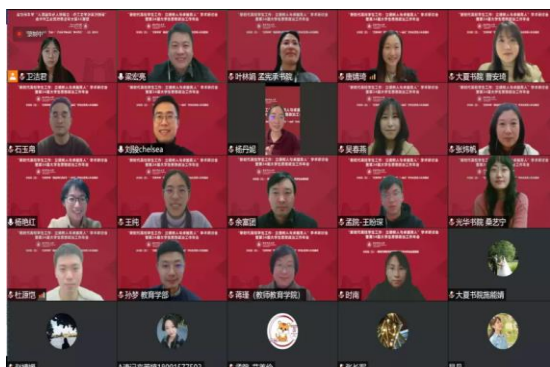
卫洁君
梁宏亮
叶林娟 孟宪承书院
唐铺琦
大夏书院 曹安琦
石玉南
刘缘chelsea
杨丹妮
吴春燕
张炜鹏
杨艳红
王純
余潇团
孟陇·王盼琛
光华书院 桑艺宁
杜源恺
孙梦 教育学部
蒋瑾（教师教育学院）
时南
大夏书院施顺靖